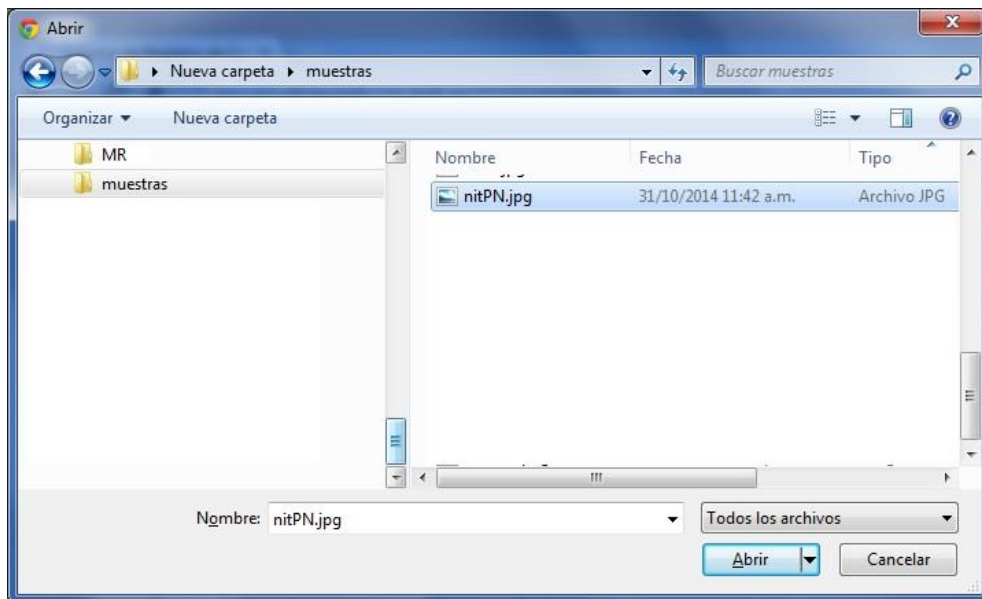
Abrir

Nueva carpeta ▸ muestras

Buscar muestras

Organizar ▾ Nueva carpeta

MR
muestras

| Nombre | Fecha | Tipo |
|---|---|---|
| nitPN.jpg | 31/10/2014 11:42 a.m. | Archivo JPG |

Nombre: nitPN.jpg

Todos los archivos

Abrir

Cancelar